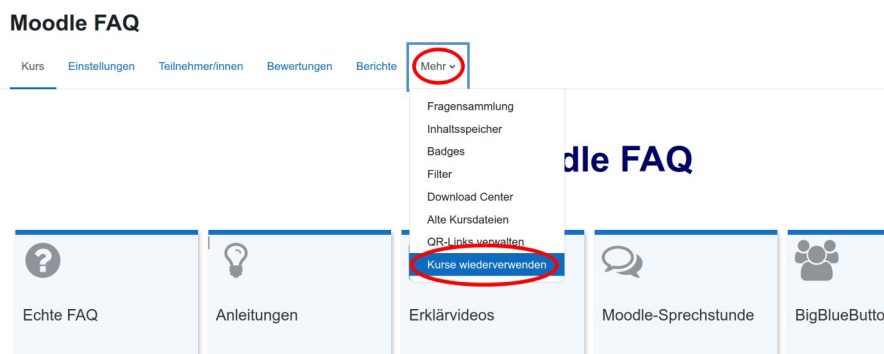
Moodle FAQ

Kurs Einstellungen Teilnehmer/innen Bewertungen Berichte Mehr

Fragensammlung
Inhaltsspeicher
Badges
Filter
Download Center
Alte Kursdateien
QR-Links verwalten
Kurse wiederverwenden

dle FAQ

Echte FAQ

Anleitungen

Erklärvideos

Moodle-Sprechstunde

BigBlueButto